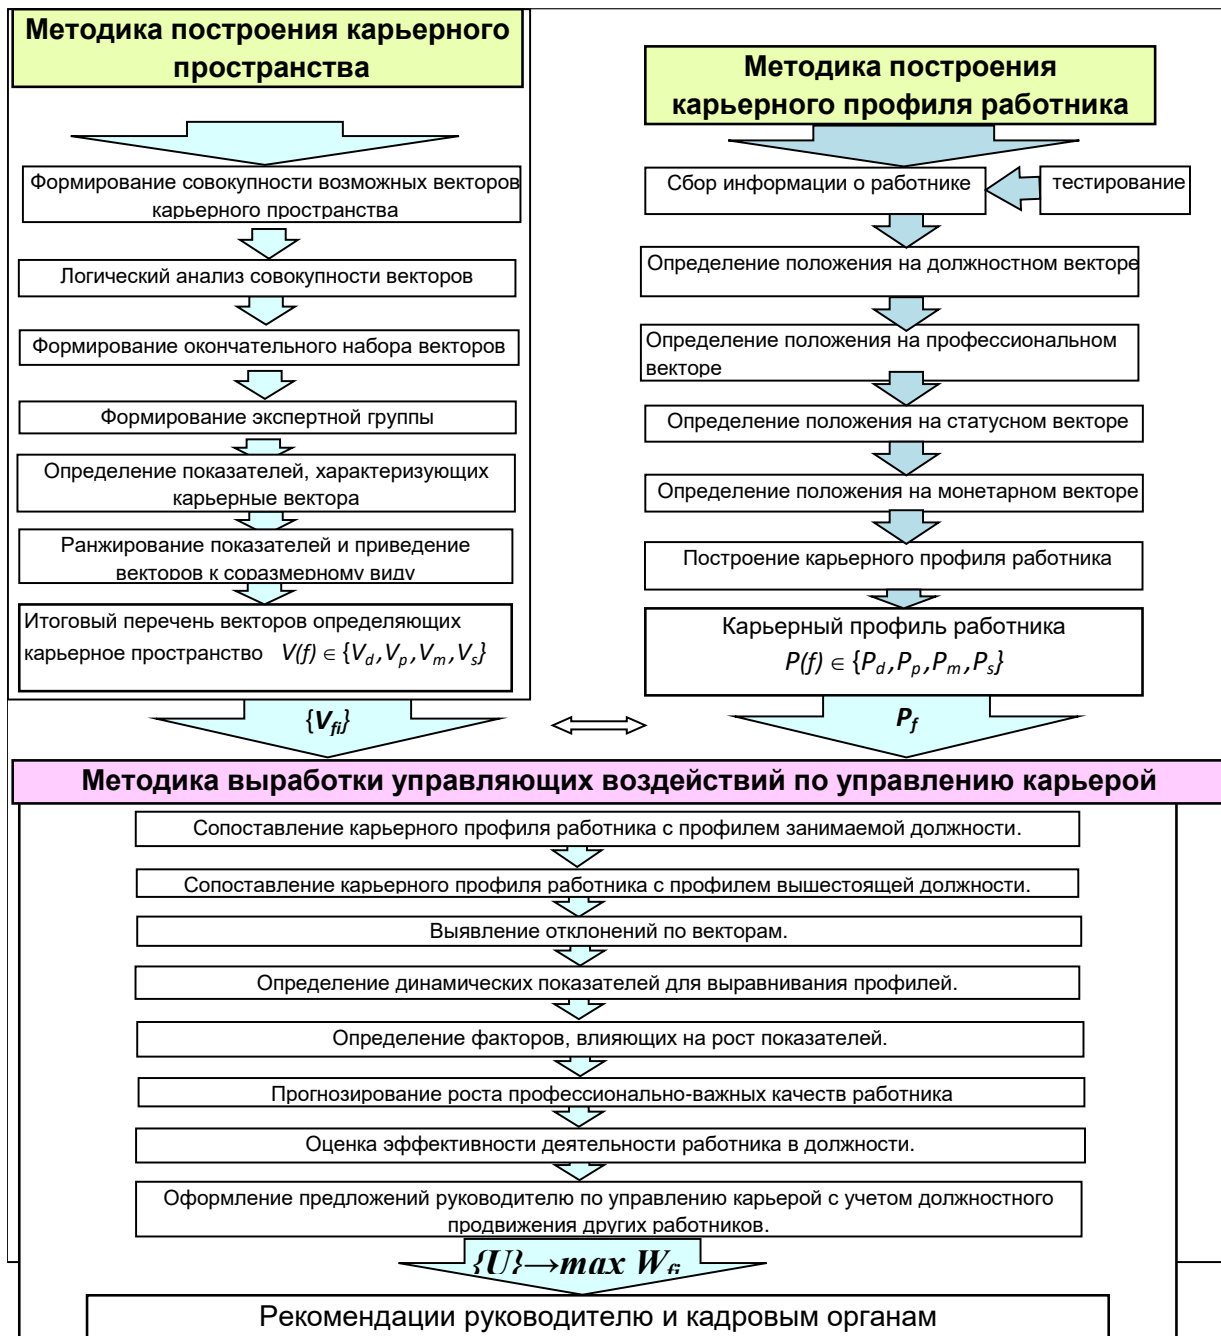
Методика построения карьерного пространства

Формирование совокупности возможных векторов карьерного пространства

Логический анализ совокупности векторов

Формирование окончательного набора векторов

Формирование экспертной группы

Определение показателей, характеризующих карьерные вектора

Ранжирование показателей и приведение векторов к соразмерному виду

Итоговый перечень векторов определяющих карьерное пространство $V(f) \in \{V_d, V_p, V_m, V_s\}$

Методика построения карьерного профиля работника

Сбор информации о работнике

тестирование

Определение положения на должностном векторе

Определение положения на профессиональном векторе

Определение положения на статусном векторе

Определение положения на монетарном векторе

Построение карьерного профиля работника

Карьерный профиль работника $P(f) \in \{P_d, P_p, P_m, P_s\}$

$\{V_{fi}\}$

$P_f$

Методика выработки управляющих воздействий по управлению карьерой

Сопоставление карьерного профиля работника с профилем занимаемой должности.

Сопоставление карьерного профиля работника с профилем вышестоящей должности.

Выявление отклонений по векторам.

Определение динамических показателей для выравнивания профилей.

Определение факторов, влияющих на рост показателей.

Прогнозирование роста профессионально-важных качеств работника

Оценка эффективности деятельности работника в должности.

Оформление предложений руководителю по управлению карьерой с учетом должностного продвижения других работников.

$\{U\} \rightarrow max\ W_{fi}$

Рекомендации руководителю и кадровым органам